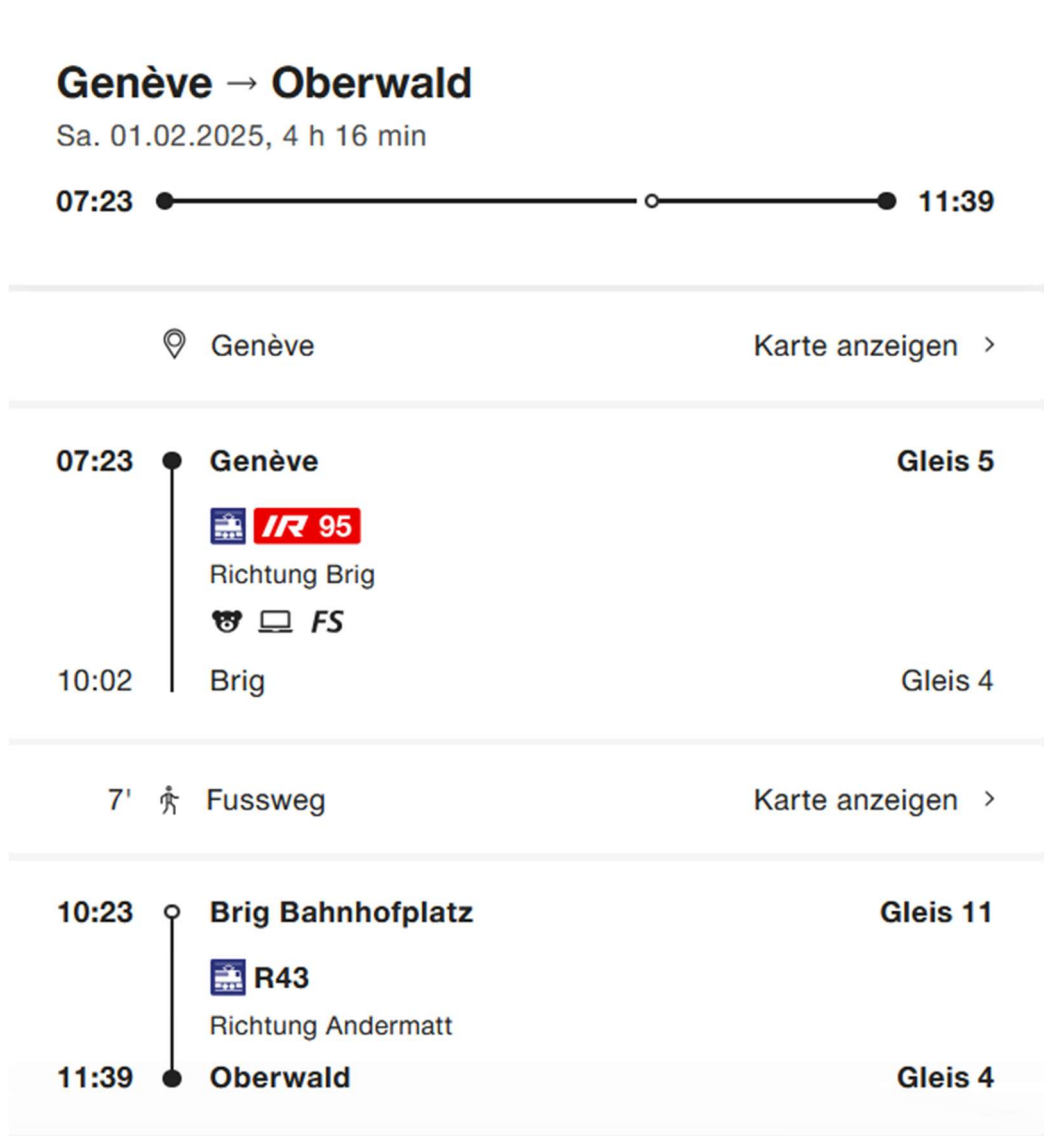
Genève → Oberwald
Sa. 01.02.2025, 4 h 16 min

07:23 11:39

Genève Karte anzeigen ›

07:23 Genève Gleis 5
IR 95
Richtung Brig
FS
10:02 Brig Gleis 4

7' Fussweg Karte anzeigen ›

10:23 Brig Bahnhofplatz Gleis 11
R43
Richtung Andermatt
11:39 Oberwald Gleis 4